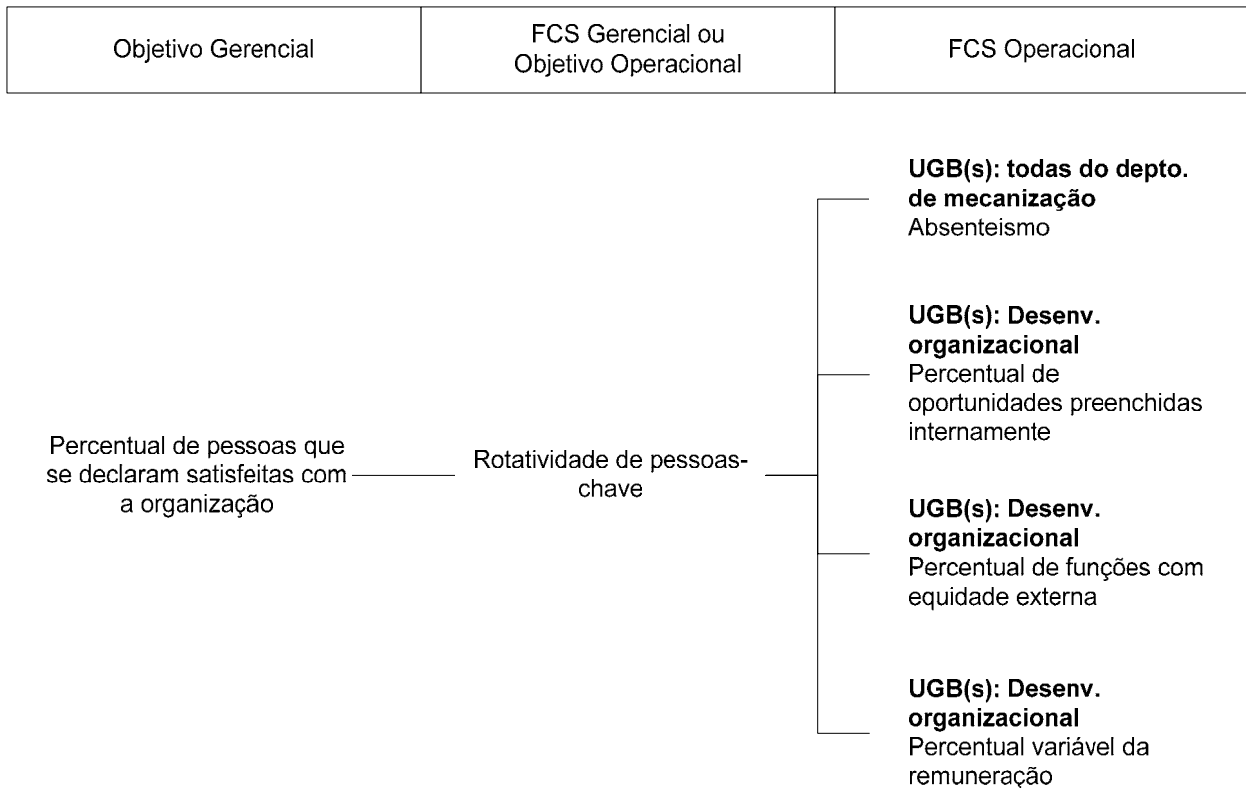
| Objetivo Gerencial | FCS Gerencial ou Objetivo Operacional | FCS Operacional |
|---|---|---|

**UGB(s): todas do depto. de mecanização**
Absenteismo

**UGB(s): Desenv. organizacional**
Percentual de oportunidades preenchidas internamente

Percentual de pessoas que se declaram satisfeitas com a organização

Rotatividade de pessoas-chave

**UGB(s): Desenv. organizacional**
Percentual de funções com equidade externa

**UGB(s): Desenv. organizacional**
Percentual variável da remuneração